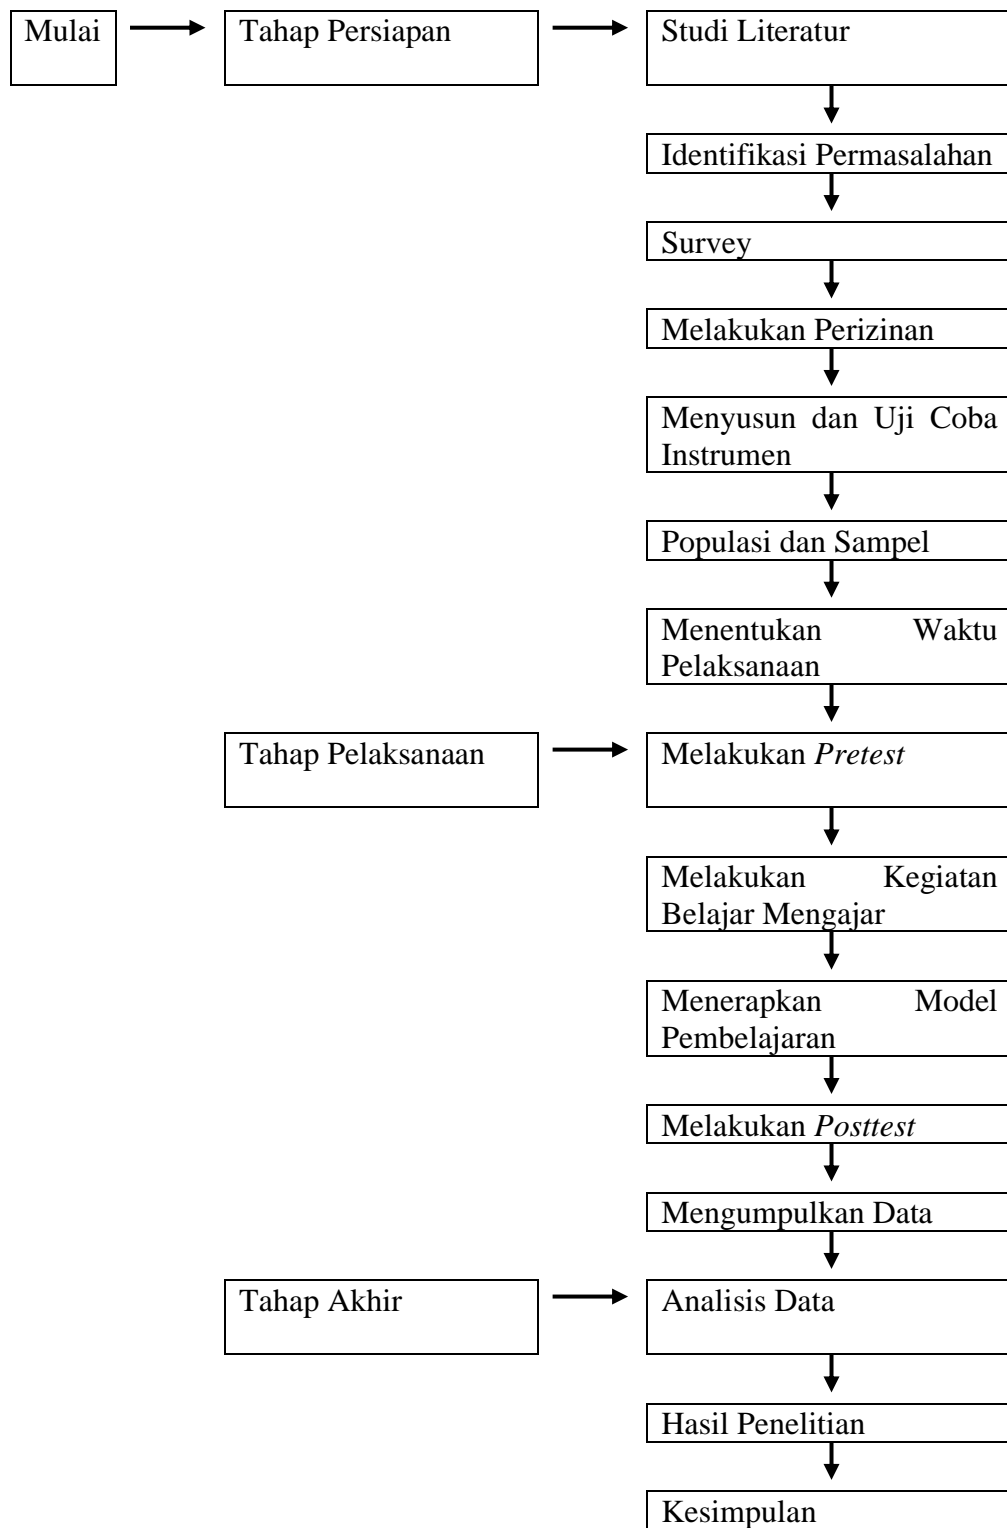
Mulai

Tahap Persiapan

Studi Literatur

Identifikasi Permasalahan

Survey

Melakukan Perizinan

Menyusun dan Uji Coba Instrumen

Populasi dan Sampel

Menentukan Waktu Pelaksanaan

Tahap Pelaksanaan

Melakukan *Pretest*

Melakukan Kegiatan Belajar Mengajar

Menerapkan Model Pembelajaran

Melakukan *Posttest*

Mengumpulkan Data

Tahap Akhir

Analisis Data

Hasil Penelitian

Kesimpulan